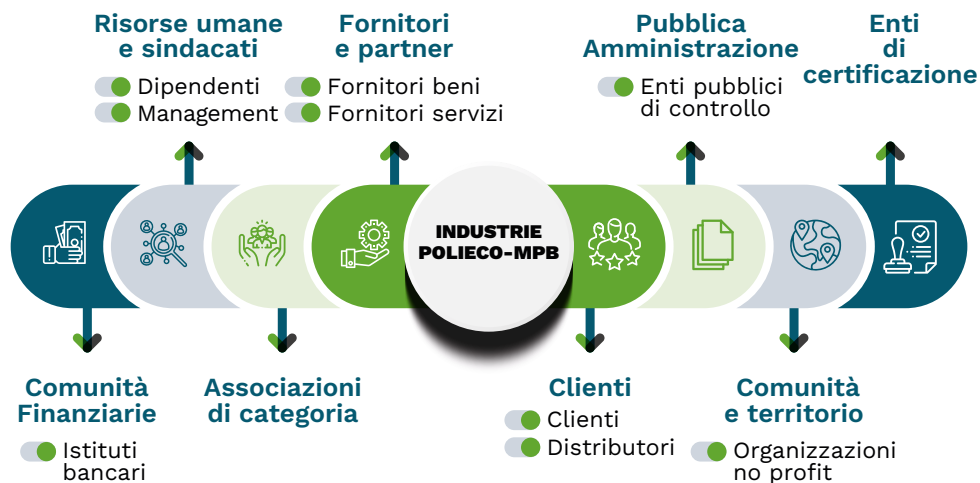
Risorse umane e sindacati

Dipendenti
Management

Fornitori e partner

Fornitori beni
Fornitori servizi

Pubblica Amministrazione

Enti pubblici di controllo

Enti di certificazione

INDUSTRIE POLIECO-MPB

Comunità Finanziarie

Istituti bancari

Associazioni di categoria

Clienti

Clienti
Distributori

Comunità e territorio

Organizzazioni no profit